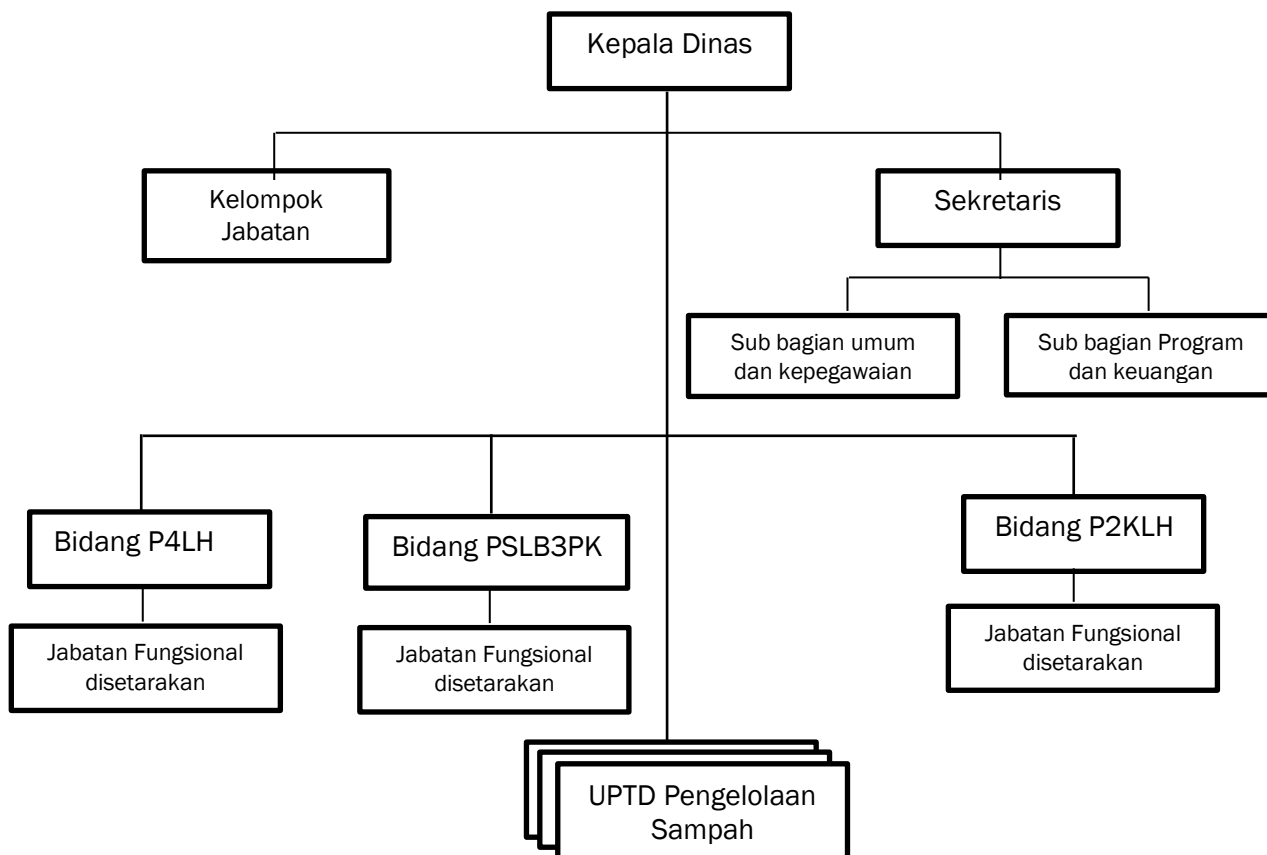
Kepala Dinas

Kelompok Jabatan

Sekretaris

Sub bagian umum dan kepegawaian

Sub bagian Program dan keuangan

Bidang P4LH

Jabatan Fungsional disetarakan

Bidang PSLB3PK

Jabatan Fungsional disetarakan

Bidang P2KLH

Jabatan Fungsional disetarakan

UPTD Pengelolaan Sampah